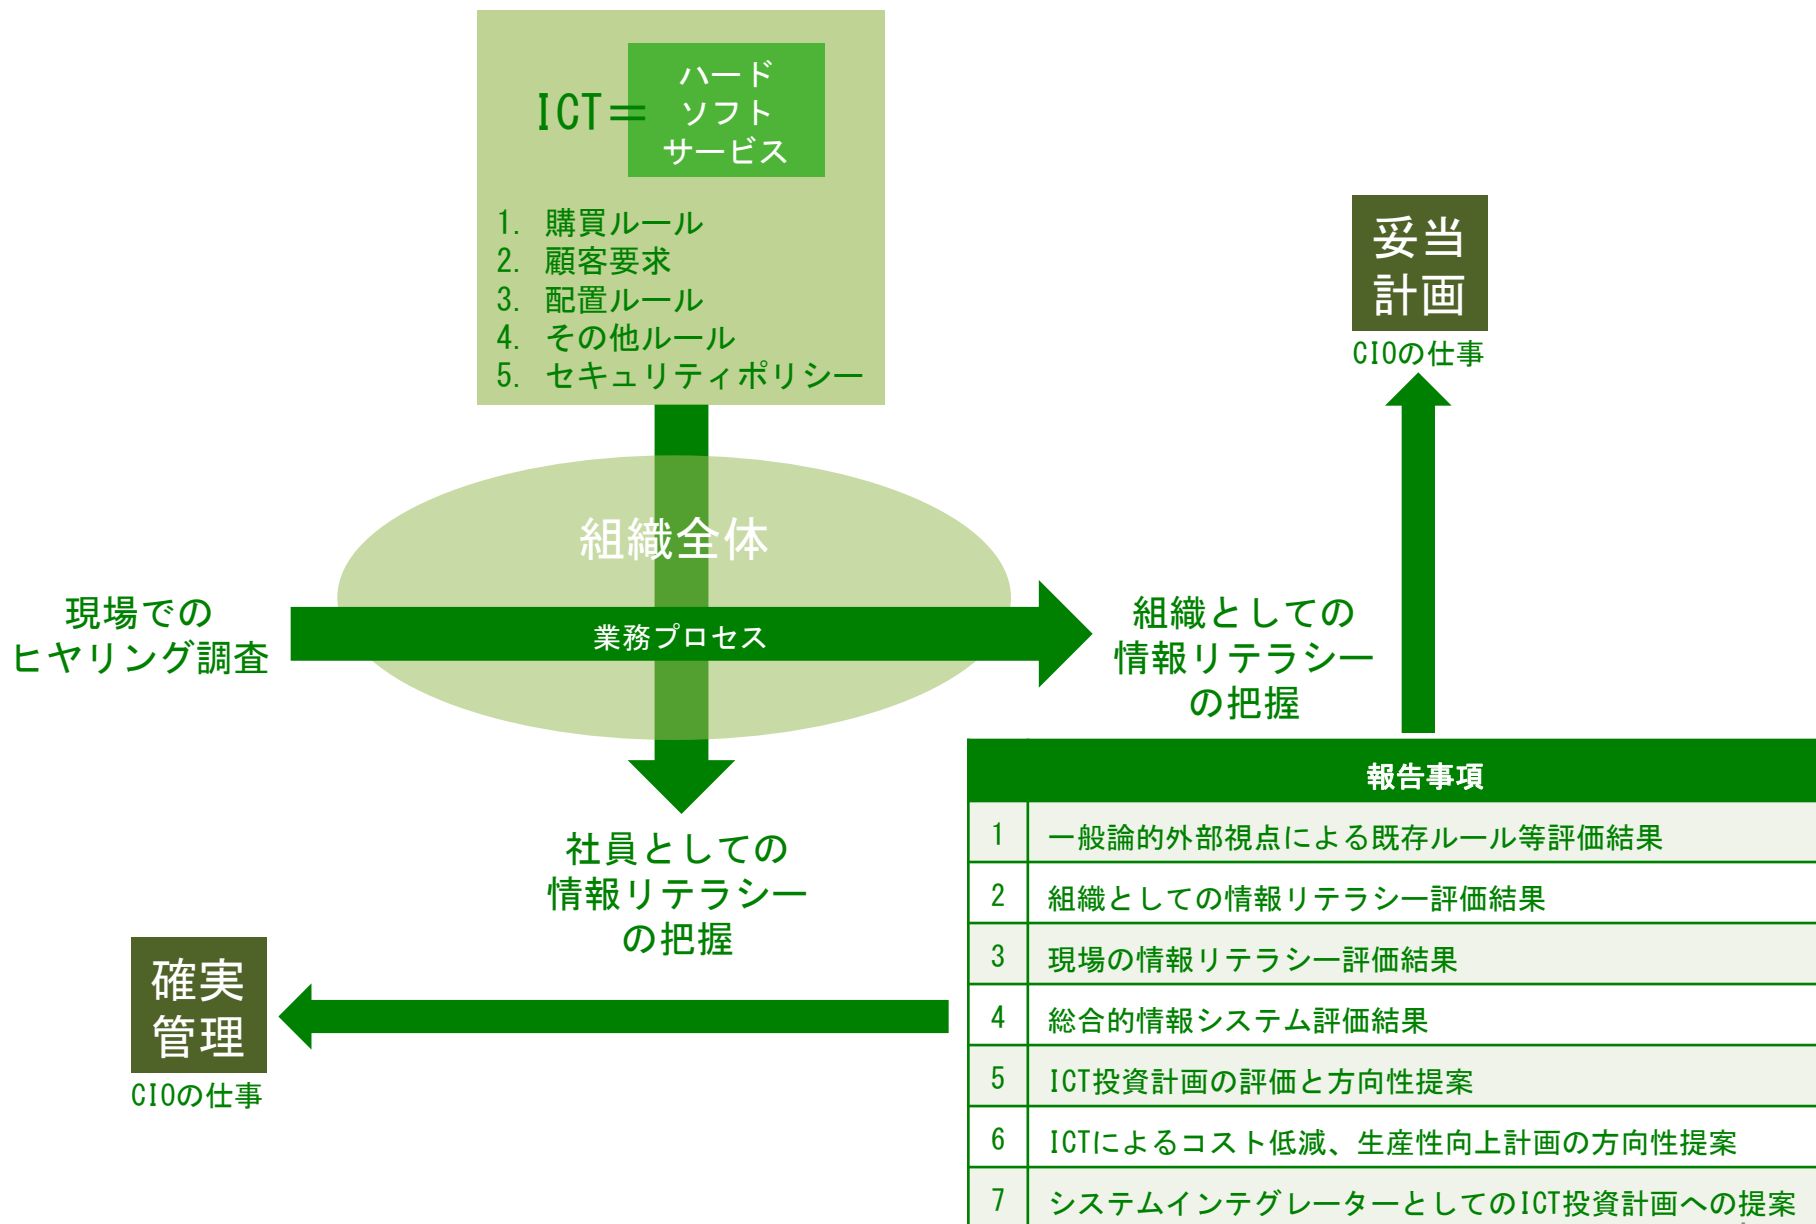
ICT＝ ハード ソフト サービス

1. 購買ルール
2. 顧客要求
3. 配置ルール
4. その他ルール
5. セキュリティポリシー

妥当計画
CIOの仕事

組織全体

現場でのヒヤリング調査

業務プロセス

組織としての情報リテラシーの把握

社員としての情報リテラシーの把握

確実管理
CIOの仕事

| 報告事項 | |
|---|---|
| 1 | 一般論的外部視点による既存ルール等評価結果 |
| 2 | 組織としての情報リテラシー評価結果 |
| 3 | 現場の情報リテラシー評価結果 |
| 4 | 総合的情報システム評価結果 |
| 5 | ICT投資計画の評価と方向性提案 |
| 6 | ICTによるコスト低減、生産性向上計画の方向性提案 |
| 7 | システムインテグレーターとしてのICT投資計画への提案 |